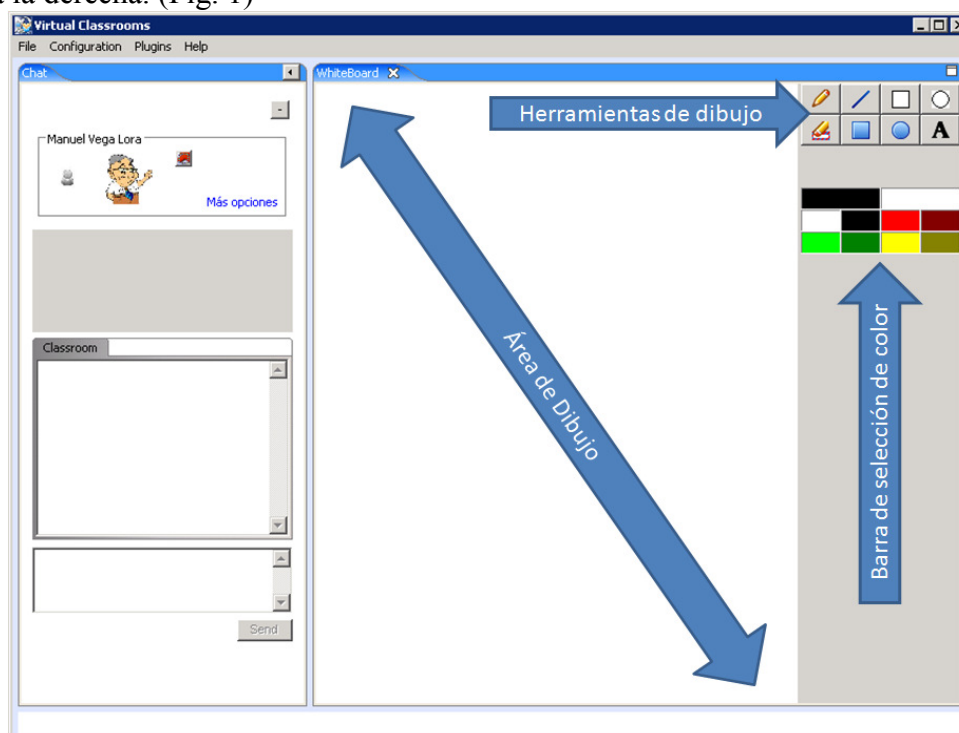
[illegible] la derecha. (Fig. 1)

Virtual Classrooms

File Configuration Plugins Help

Chat

WhiteBoard

Manuel Vega Lora

Más opciones

Classroom

Send

Herramientas de dibujo

A

Área de Dibujo

Barra de selección de color